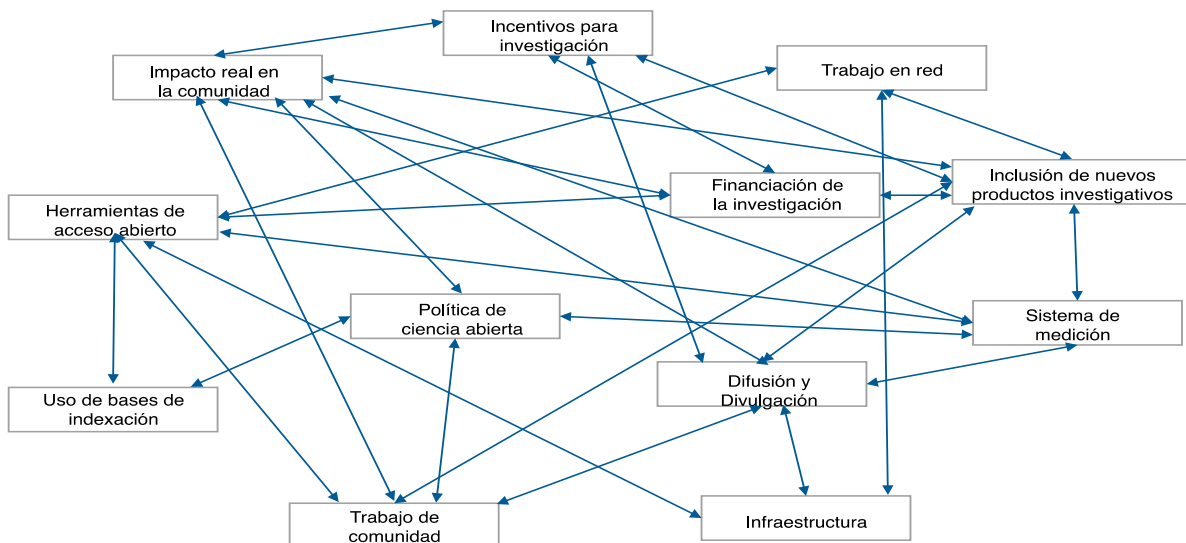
Incentivos para investigación

Impacto real en la comunidad

Trabajo en red

Inclusión de nuevos productos investigativos

Financiación de la investigación

Herramientas de acceso abierto

Política de ciencia abierta

Sistema de medición

Difusión y Divulgación

Uso de bases de indexación

Trabajo de comunidad

Infraestructura